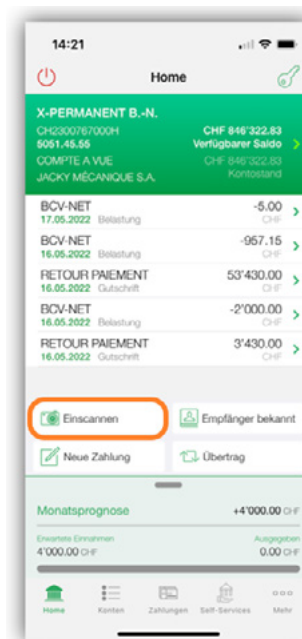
14:21

Home

X-PERMANENT B.-N.
CH2300767000H
5051.45.55
COMPTE A VUE
JACKY MÉCANIQUE S.A.

CHF 846'322.83
Verfügbarer Saldo
CHF 846'322.83
Kontostand

BCV-NET
17.05.2022 Belastung
-5.00
CHF

BCV-NET
16.05.2022 Belastung
-957.15
CHF

RETOUR PAIEMENT
16.05.2022 Gutschrift
53'430.00
CHF

BCV-NET
16.05.2022 Belastung
-2'000.00
CHF

RETOUR PAIEMENT
16.05.2022 Gutschrift
3'430.00
CHF

Einscannen
Empfänger bekannt
Neue Zahlung
Übertrag

Monatsprognose
+4'000.00 CHF
Erwartete Einnahmen
4'000.00 CHF
Ausgegeben
0.00 CHF

Home
Konten
Zahlungen
Self-Services
Mehr